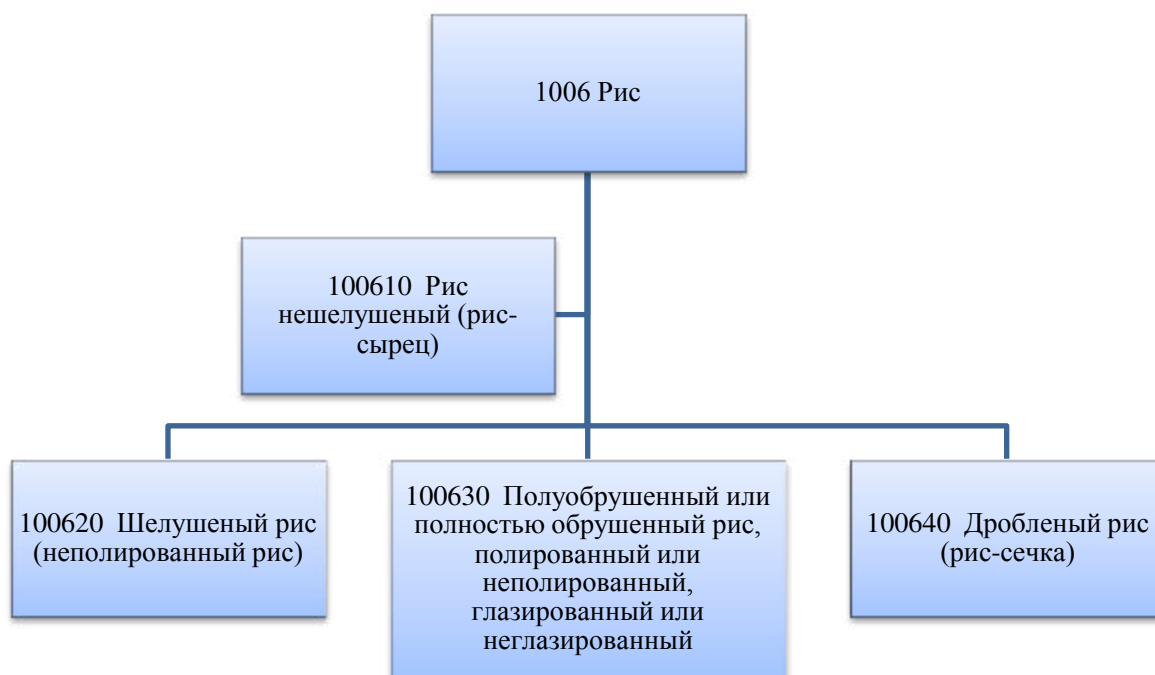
1006 Рис

100610 Рис нешелушеный (рис-сырец)

100620 Шелушеный рис (неполированный рис)

100630 Полуобрушенный или полностью обрушенный рис, полированный или неполированный, глазированный или неглазированный

100640 Дробленый рис (рис-сечка)